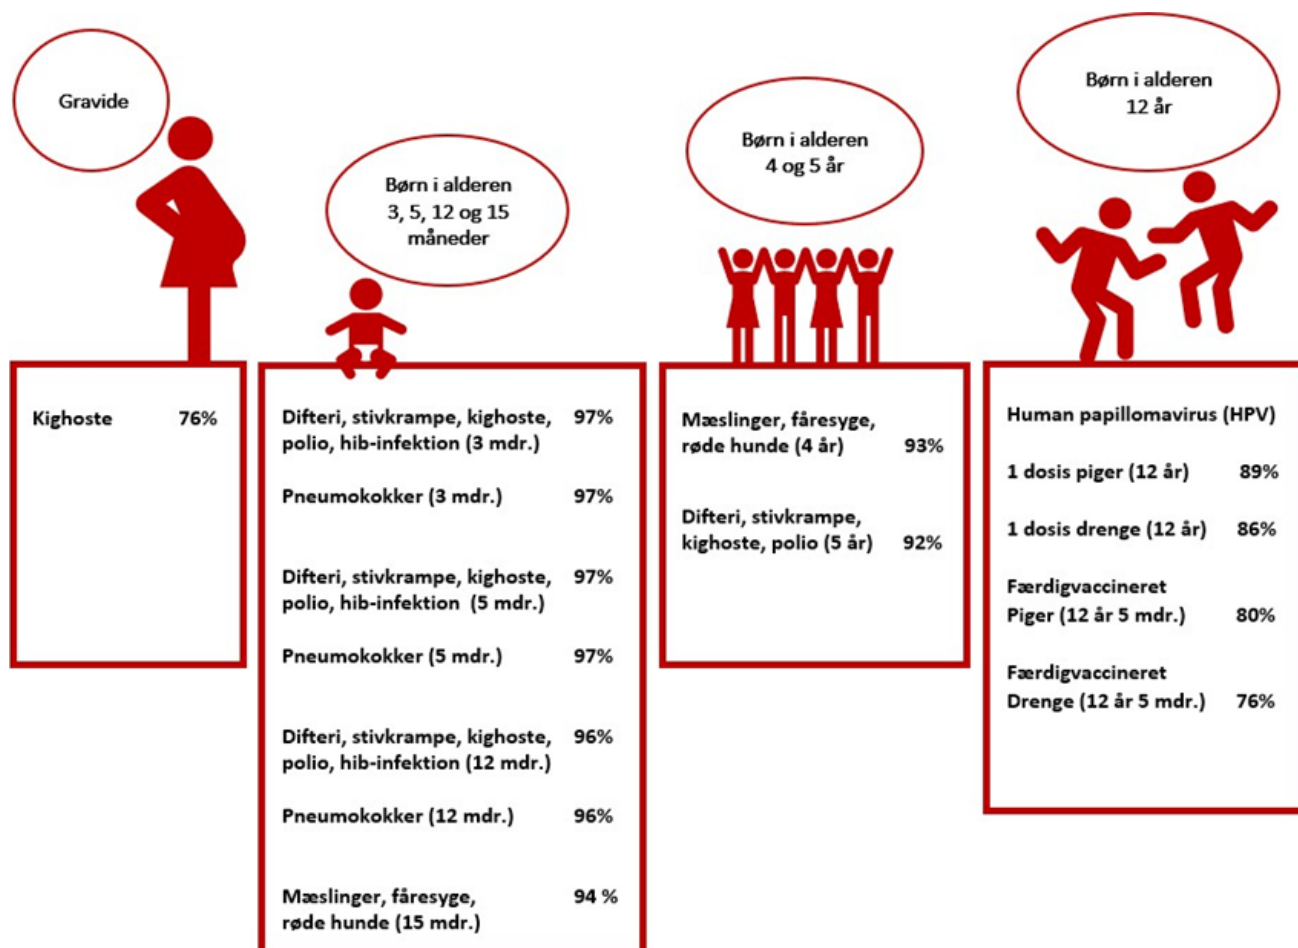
Gravide

Kighoste 76%

Børn i alderen 3, 5, 12 og 15 måneder

Difteri, stivkrampe, kighoste, polio, hib-infektion (3 mdr.) 97%

Pneumokokker (3 mdr.) 97%

Difteri, stivkrampe, kighoste, polio, hib-infektion (5 mdr.) 97%

Pneumokokker (5 mdr.) 97%

Difteri, stivkrampe, kighoste, polio, hib-infektion (12 mdr.) 96%

Pneumokokker (12 mdr.) 96%

Mæslinger, fåresyge, røde hunde (15 mdr.) 94 %

Børn i alderen 4 og 5 år

Mæslinger, fåresyge, røde hunde (4 år) 93%

Difteri, stivkrampe, kighoste, polio (5 år) 92%

Børn i alderen 12 år

Human papillomavirus (HPV)

1 dosis piger (12 år) 89%

1 dosis drenge (12 år) 86%

Færdigvaccineret Piger (12 år 5 mdr.) 80%

Færdigvaccineret Drenge (12 år 5 mdr.) 76%